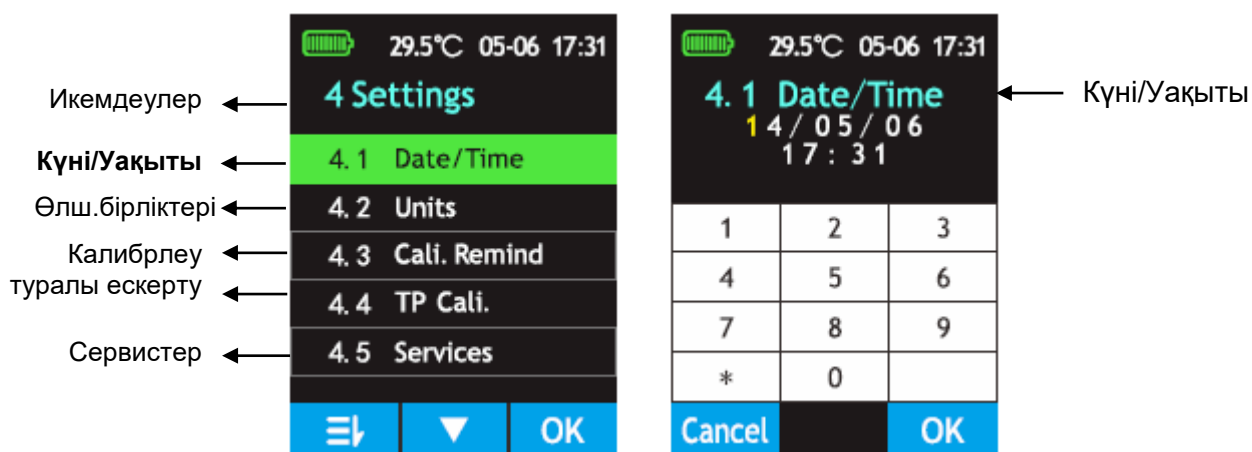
Икемдеулер

Күні/Уақыты

Өлш.бірліктері

Калибрлеу туралы ескерту

Сервистер

29.5℃ 05-06 17:31

4 Settings

4.1 Date/Time

4.2 Units

4.3 Cali. Remind

4.4 TP Cali.

4.5 Services

▼ OK

29.5℃ 05-06 17:31

4.1 Date/Time
14/05/06
17:31

| 1 | 2 | 3 |
|---|---|---|
| 4 | 5 | 6 |
| 7 | 8 | 9 |
| * | 0 | |

Cancel OK

Күні/Уақыты